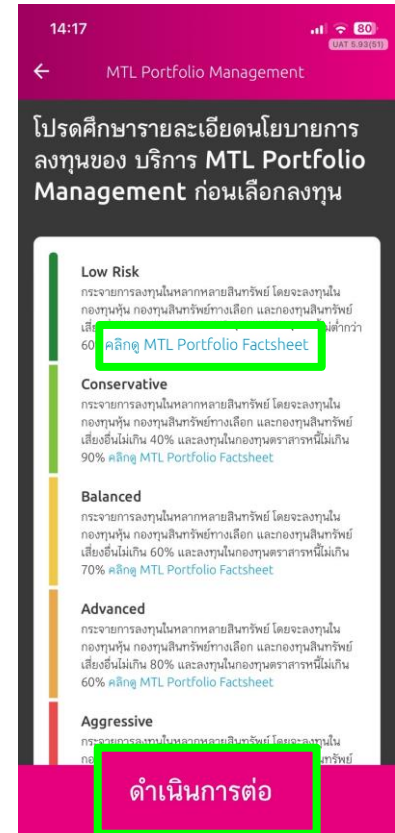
14:17

80

UAT 5.93(51)

MTL Portfolio Management

โปรดศึกษารายละเอียดนโยบายการลงทุนของ บริการ MTL Portfolio Management ก่อนเลือกลงทุน

Low Risk

กระจายการลงทุนในหลากหลายสินทรัพย์ โดยจะลงทุนในกองทุนหุ้น กองทุนสินทรัพย์ทางเลือก และกองทุนสินทรัพย์เสี่ยง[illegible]ไม่ต่ำกว่า 60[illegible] คลิกดู MTL Portfolio Factsheet

Conservative

กระจายการลงทุนในหลากหลายสินทรัพย์ โดยจะลงทุนในกองทุนหุ้น กองทุนสินทรัพย์ทางเลือก และกองทุนสินทรัพย์เสี่ยงอื่นไม่เกิน 40% และลงทุนในกองทุนตราสารหนี้ไม่เกิน 90% คลิกดู MTL Portfolio Factsheet

Balanced

กระจายการลงทุนในหลากหลายสินทรัพย์ โดยจะลงทุนในกองทุนหุ้น กองทุนสินทรัพย์ทางเลือก และกองทุนสินทรัพย์เสี่ยงอื่นไม่เกิน 60% และลงทุนในกองทุนตราสารหนี้ไม่เกิน 70% คลิกดู MTL Portfolio Factsheet

Advanced

กระจายการลงทุนในหลากหลายสินทรัพย์ โดยจะลงทุนในกองทุนหุ้น กองทุนสินทรัพย์ทางเลือก และกองทุนสินทรัพย์เสี่ยงอื่นไม่เกิน 80% และลงทุนในกองทุนตราสารหนี้ไม่เกิน 60% คลิกดู MTL Portfolio Factsheet

Aggressive

กระจายการลงทุนในหลากหลายสินทรัพย์ โดยจะลงทุนใน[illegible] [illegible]สินทรัพย์

ดำเนินการต่อ